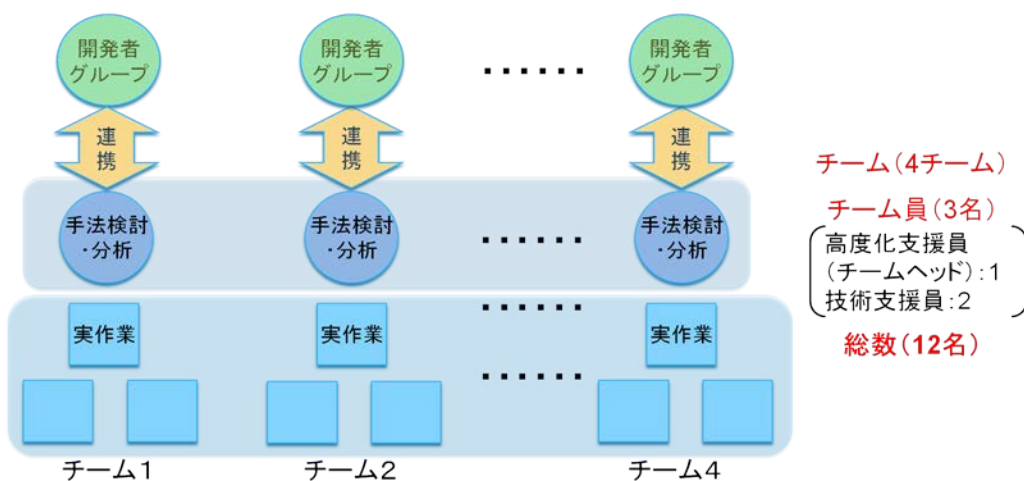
開発者グループ

開発者グループ

......

開発者グループ

連携

連携

連携

チーム（4チーム）

チーム員（3名）

手法検討・分析

手法検討・分析

......

手法検討・分析

高度化支援員
（チームヘッド）：1
技術支援員：2

......

実作業

実作業

実作業

総数（12名）

......

チーム1

チーム2

チーム4